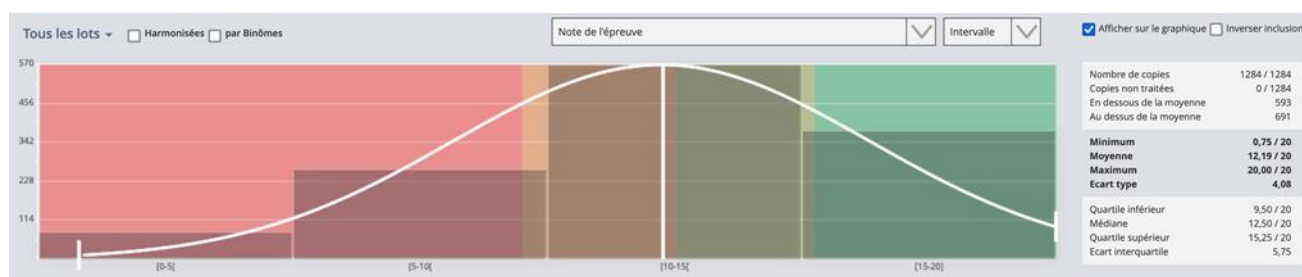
Tous les lots ▾ Harmonisées par Binômes

Note de l'épreuve

Intervalle

Afficher sur le graphique Inverser inclusion

570
456
342
228
114

[0-5[
[5-10[
[10-15[
[15-20]

| | |
|---|---|
| Nombre de copies | 1284 / 1284 |
| Copies non traitées | 0 / 1284 |
| En dessous de la moyenne | 593 |
| Au dessus de la moyenne | 691 |
| **Minimum** | **0,75 / 20** |
| **Moyenne** | **12,19 / 20** |
| **Maximum** | **20,00 / 20** |
| **Ecart type** | **4,08** |
| Quartile inférieur | 9,50 / 20 |
| Médiane | 12,50 / 20 |
| Quartile supérieur | 15,25 / 20 |
| Ecart interquartile | 5,75 |